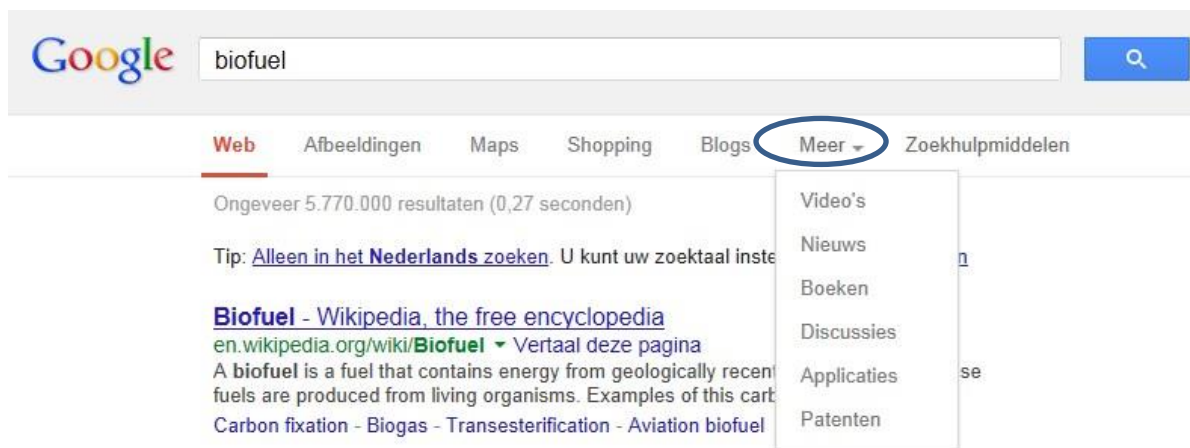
Google biofuel

Web Afbeeldingen Maps Shopping Blogs Meer Zoekhulpmiddelen

Ongeveer 5.770.000 resultaten (0,27 seconden)

Video's
Nieuws
Boeken
Discussies
Applicaties
Patenten

Tip: Alleen in het Nederlands zoeken. U kunt uw zoektaal inste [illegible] n

Biofuel - Wikipedia, the free encyclopedia
en.wikipedia.org/wiki/Biofuel Vertaal deze pagina
A biofuel is a fuel that contains energy from geologically recent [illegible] se fuels are produced from living organisms. Examples of this carb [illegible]
Carbon fixation - Biogas - Transesterification - Aviation biofuel